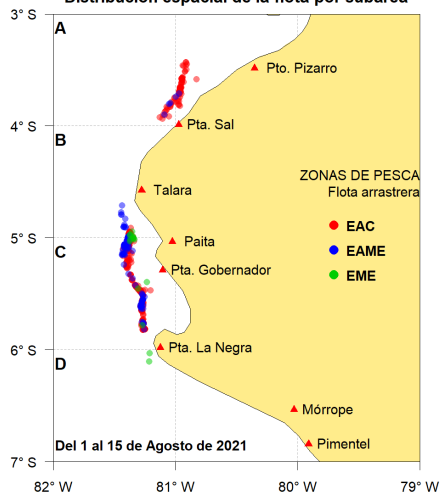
Distribución espacial de la flota por subárea

3° S
4° S
5° S
6° S
7° S

A
B
C
D

Pto. Pizarro
Pta. Sal
Talara
Paita
Pta. Gobernador
Pta. La Negra
Mórrope
Pimentel

ZONAS DE PESCA
Flota arrastrera
EAC
EAME
EME

Del 1 al 15 de Agosto de 2021

82° W
81° W
80° W
79° W